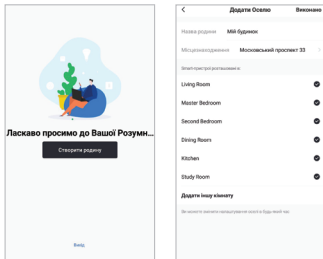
Ласкаво просимо до Вашої Розумн...

Створити родину

Вихід

<

Додати Оселю

Виконано

Назва родини

Мій будинок

Місцезнаходження

Московський проспект 33

Living Room

Master Bedroom

Second Bedroom

Dining Room

Kitchen

Study Room

Додати іншу кімнату